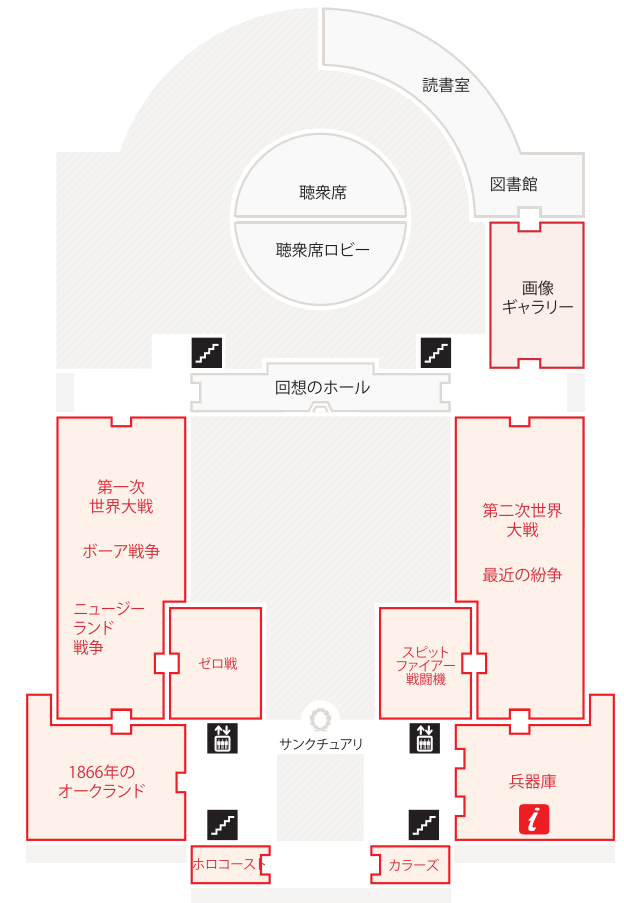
読書室

図書館

聴衆席

聴衆席ロビー

画像
ギャラリー

回想のホール

第一次
世界大戦

ボーア戦争

ニュージー
ランド
戦争

ゼロ戦

スピット
ファイアー
戦闘機

第二次世界
大戦

最近の紛争

サンクチュアリ

1866年の
オークランド

兵器庫

i

ホロコースト

カラーズ